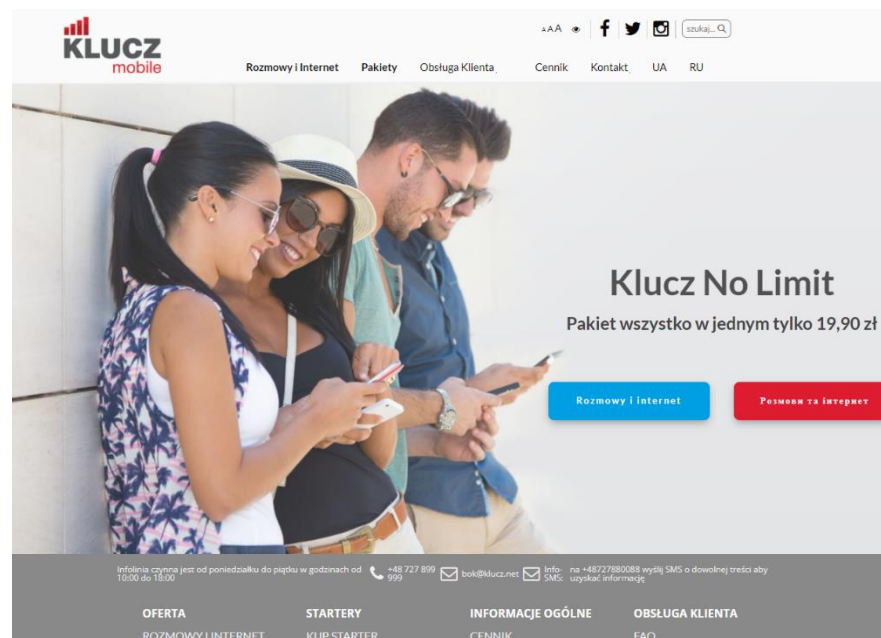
KLUCZ mobile

AAA

szukaj...

Rozmowy i Internet Pakiety Obsługa Klienta Cennik Kontakt UA RU

Klucz No Limit

Pakiet wszystko w jednym tylko 19,90 zł

Rozmowy i internet

Розмови та інтернет

Infolinia czynna jest od poniedziałku do piątku w godzinach od 10:00 do 18:00

+48 727 899 999

bok@klucz.net

Info-SMS: na +48727880088 wyślij SMS o dowolnej treści aby uzyskać informację

OFERTA

ROZMOWY I INTERNET

STARTERY

KUP STARTER

INFORMACJE OGÓLNE

CENNIK

OBSŁUGA KLIENTA

FAQ